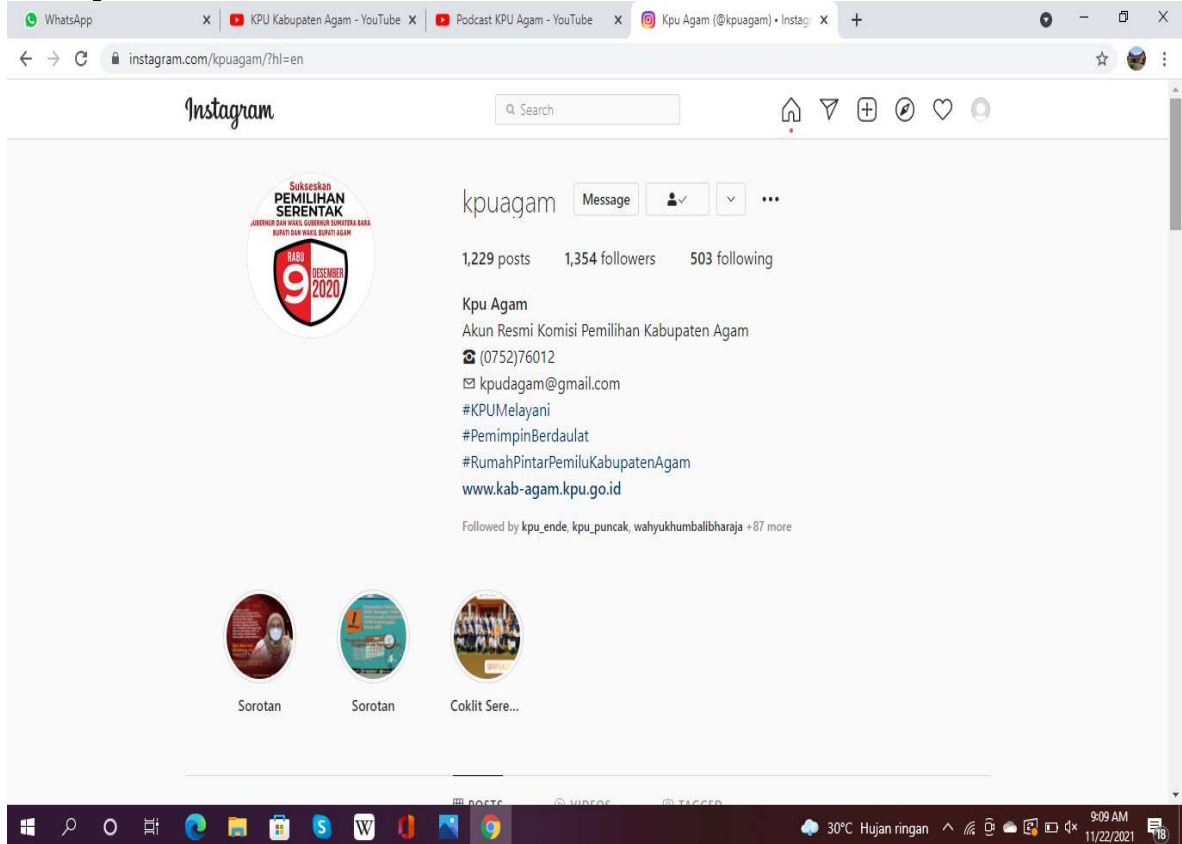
WhatsApp | KPU Kabupaten Agam - YouTube | Podcast KPU Agam - YouTube | Kpu Agam (@kpuagam) • Instag

instagram.com/kpuagam/?hl=en

Instagram

Search

Sukseskan
PEMILIHAN
SERENTAK
GUBERNUR DAN WAKIL GUBERNUR SUMATERA BARAT
BUPATI DAN WAKIL BUPATI AGAM
RABU
9
DESEMBER
2020

kpuagam Message

1,229 posts 1,354 followers 503 following

Kpu Agam
Akun Resmi Komisi Pemilihan Kabupaten Agam
(0752)76012
kpudagam@gmail.com
#KPUMelayani
#PemimpinBerdaulat
#RumahPintarPemiluKabupatenAgam
www.kab-agam.kpu.go.id

Followed by kpu_ende, kpu_puncak, wahyukhumbalibharaja +87 more

Sorotan Sorotan Coklit Sere...

POSTS VIDEOS TAGGED

30°C Hujan ringan 9:09 AM 11/22/2021 18